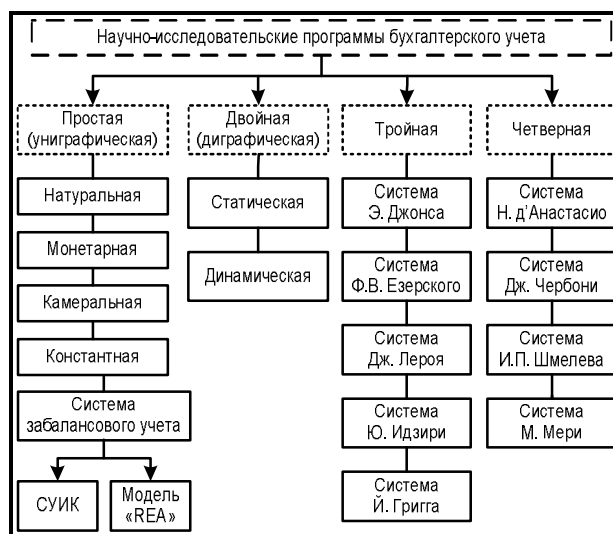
Научно-исследовательские программы бухгалтерского учета

Простая (униграфическая)

Натуральная

Монетарная

Камеральная

Константная

Система забалансового учета

СУИК

Модель «REA»

Двойная (диграфическая)

Статическая

Динамическая

Тройная

Система Э. Джонса

Система Ф.В. Езерского

Система Дж. Лероя

Система Ю. Идзири

Система Й. Григга

Четверная

Система Н. д'Анастасио

Система Дж. Чербони

Система И.П. Шмелева

Система М. Мери